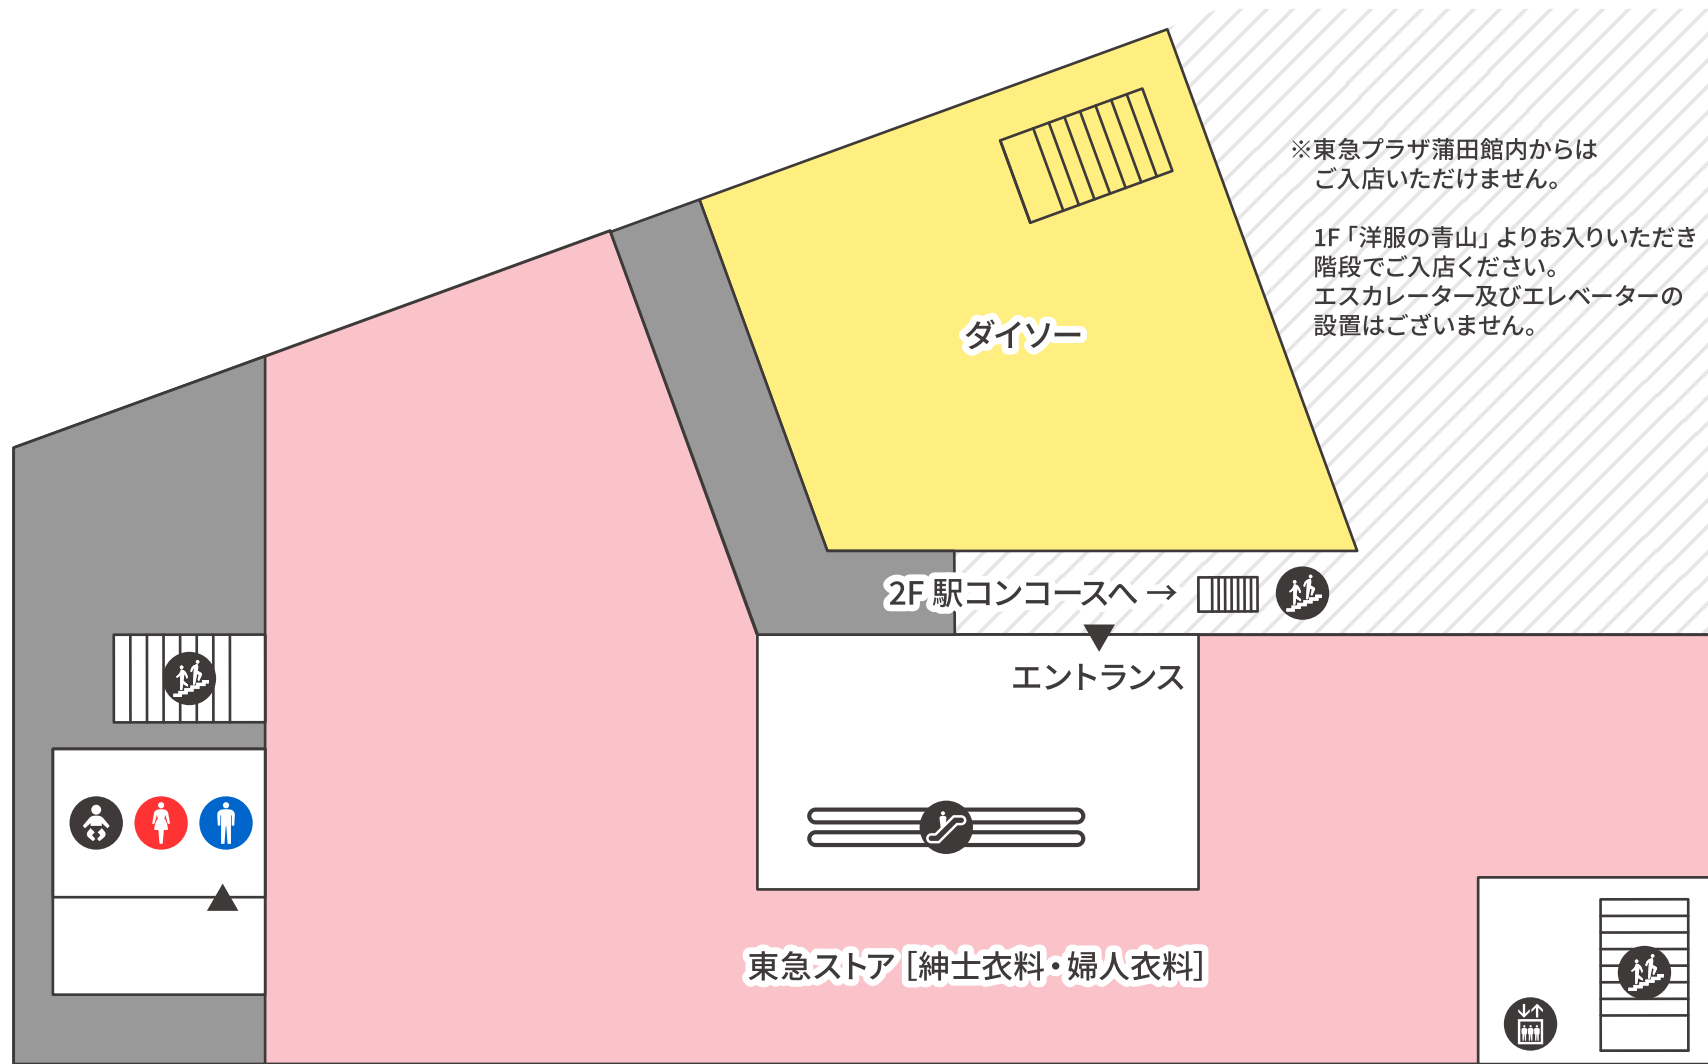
※東急プラザ蒲田館内からは
ご入店いただけません。

1F「洋服の青山」よりお入りいただき
階段でご入店ください。
エスカレーター及びエレベーターの
設置はございません。

ダイソー

2F 駅コンコースへ →

エントランス

東急ストア［紳士衣料・婦人衣料］